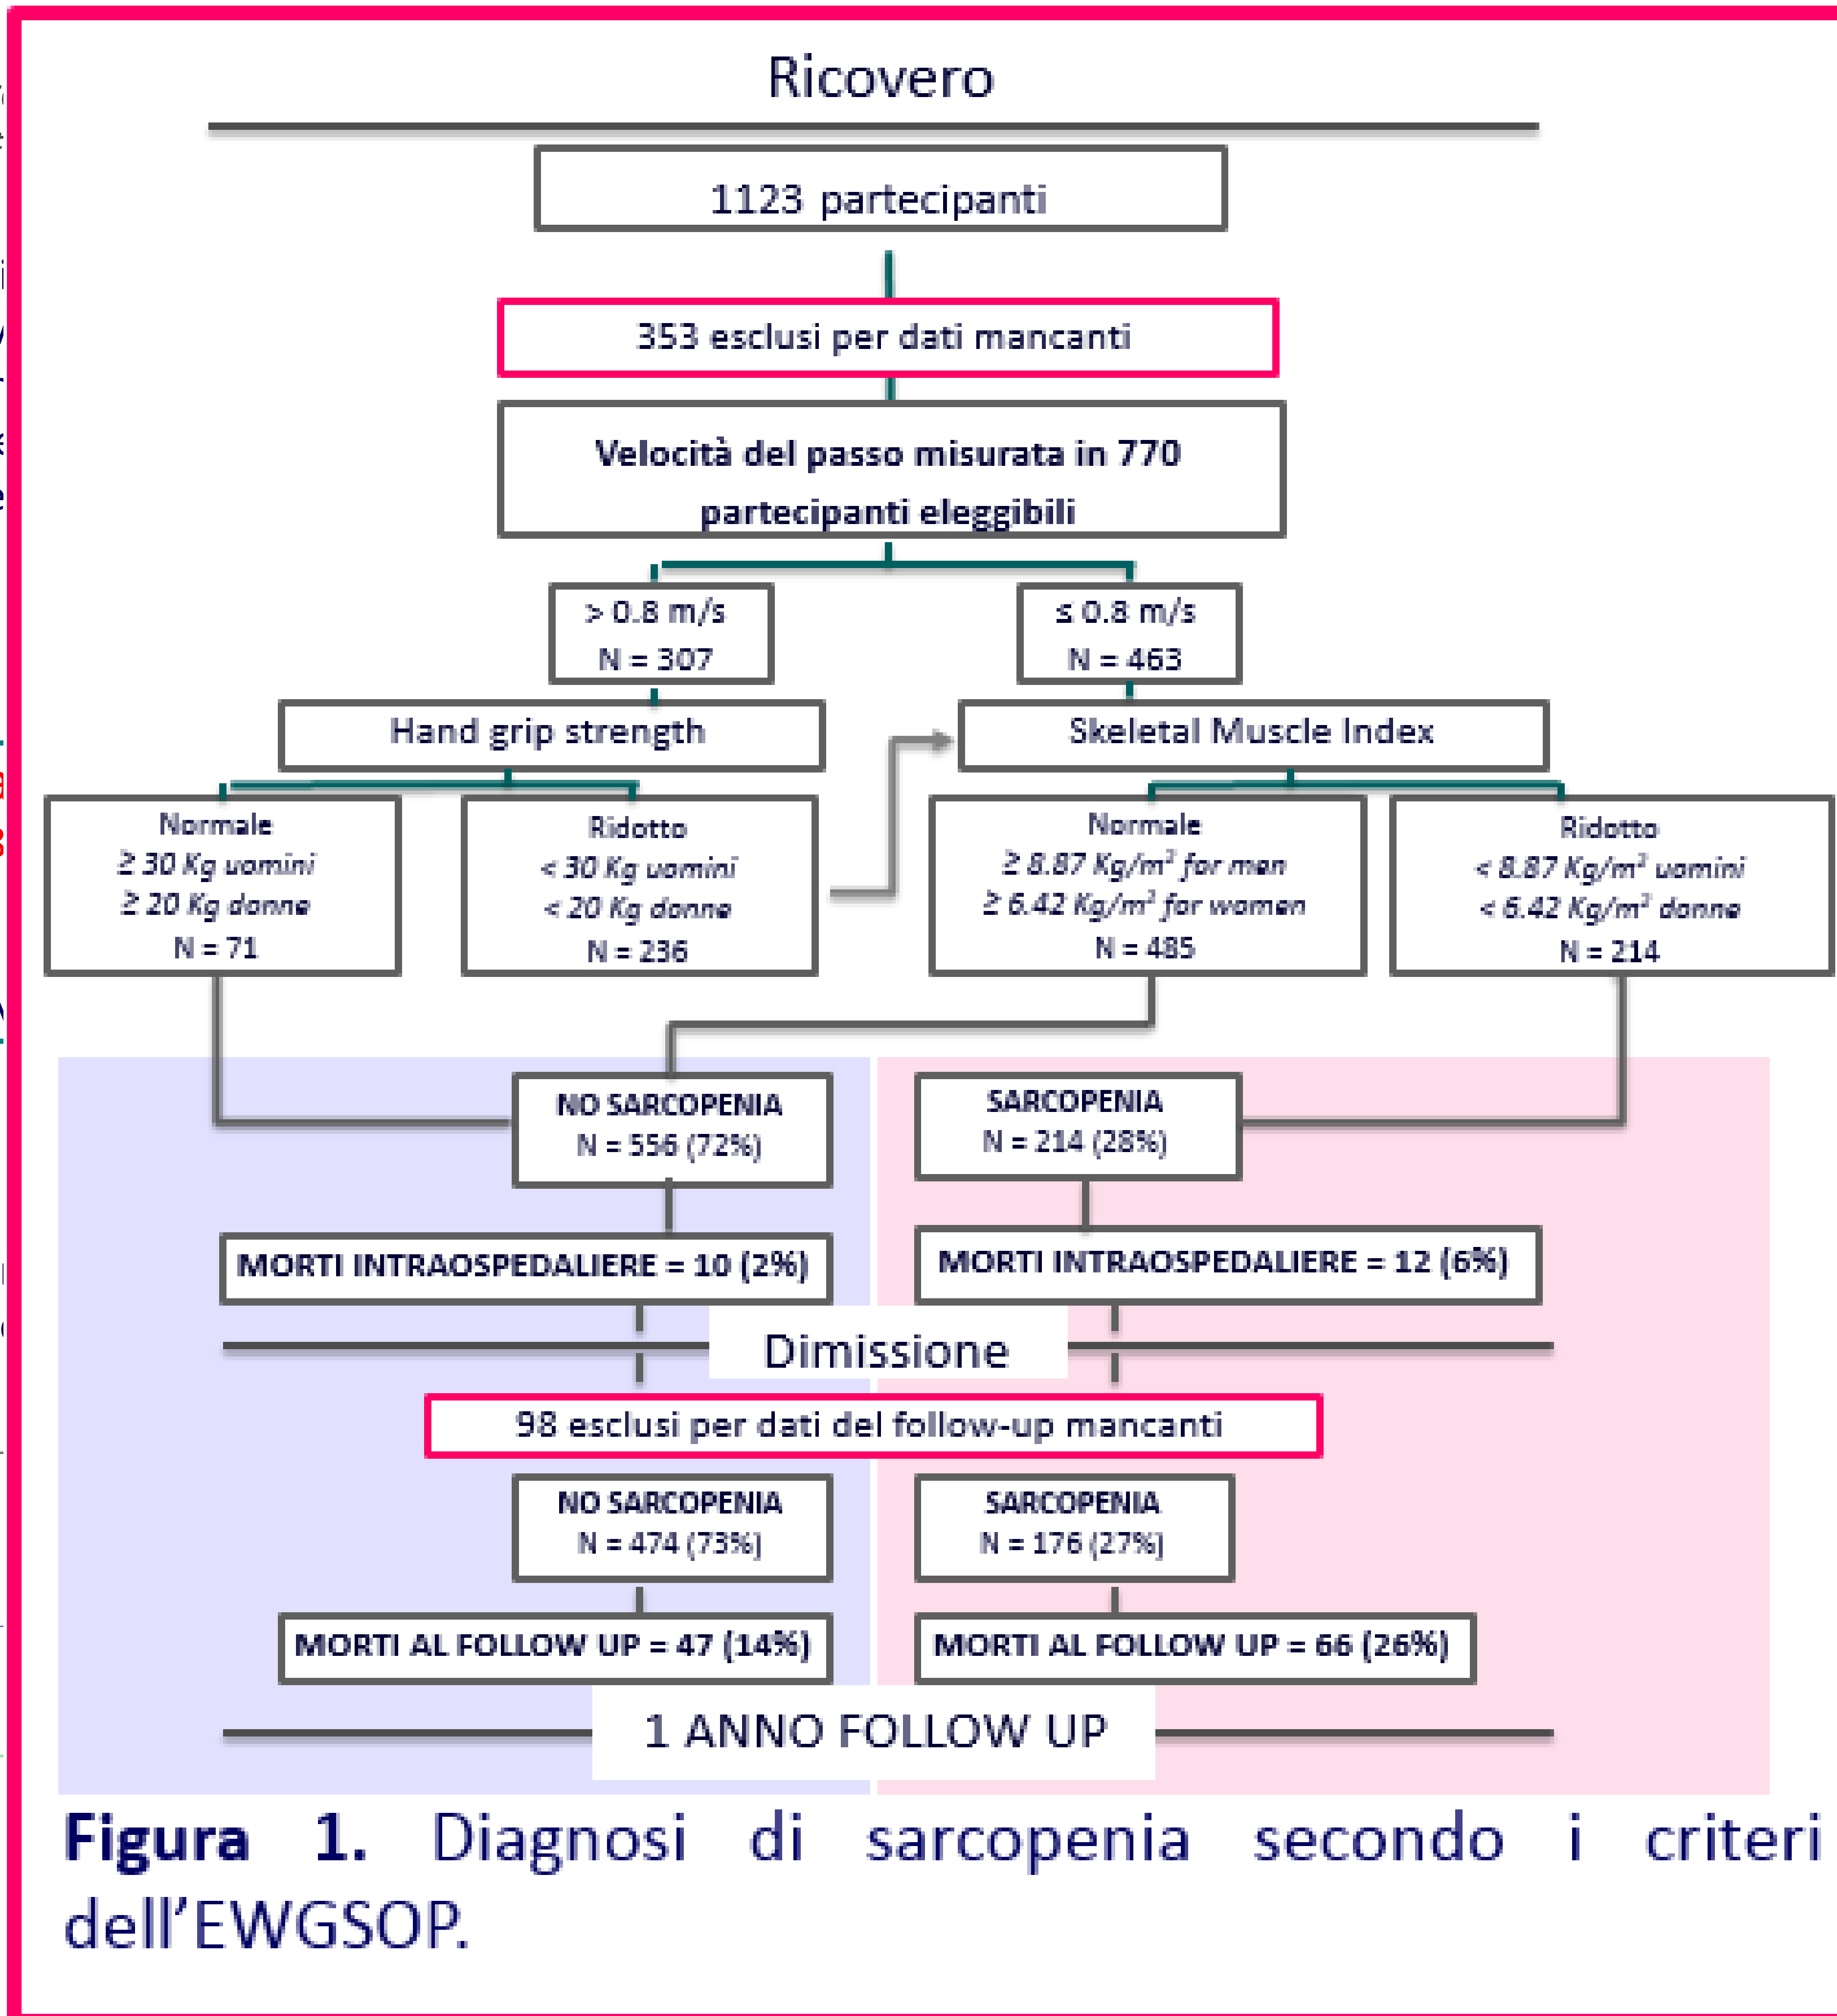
Ricovero

1123 partecipanti

353 esclusi per dati mancanti

Velocità del passo misurata in 770 partecipanti eleggibili

> 0.8 m/s
N = 307

≤ 0.8 m/s
N = 463

Hand grip strength

Skeletal Muscle Index

Normale
≥ 30 Kg uomini
≥ 20 Kg donne
N = 71

Ridotto
< 30 Kg uomini
< 20 Kg donne
N = 236

Normale
≥ 8.87 Kg/m² for men
≥ 6.42 Kg/m² for women
N = 485

Ridotto
< 8.87 Kg/m² uomini
< 6.42 Kg/m² donne
N = 214

NO SARCOPENIA
N = 556 (72%)

SARCOPENIA
N = 214 (28%)

MORTI INTRAOSPEDALIERE = 10 (2%)

MORTI INTRAOSPEDALIERE = 12 (6%)

Dimissione

98 esclusi per dati del follow-up mancanti

NO SARCOPENIA
N = 474 (73%)

SARCOPENIA
N = 176 (27%)

MORTI AL FOLLOW UP = 47 (14%)

MORTI AL FOLLOW UP = 66 (26%)

1 ANNO FOLLOW UP

**Figura 1.** Diagnosi di sarcopenia secondo i criteri dell’EWGSOP.